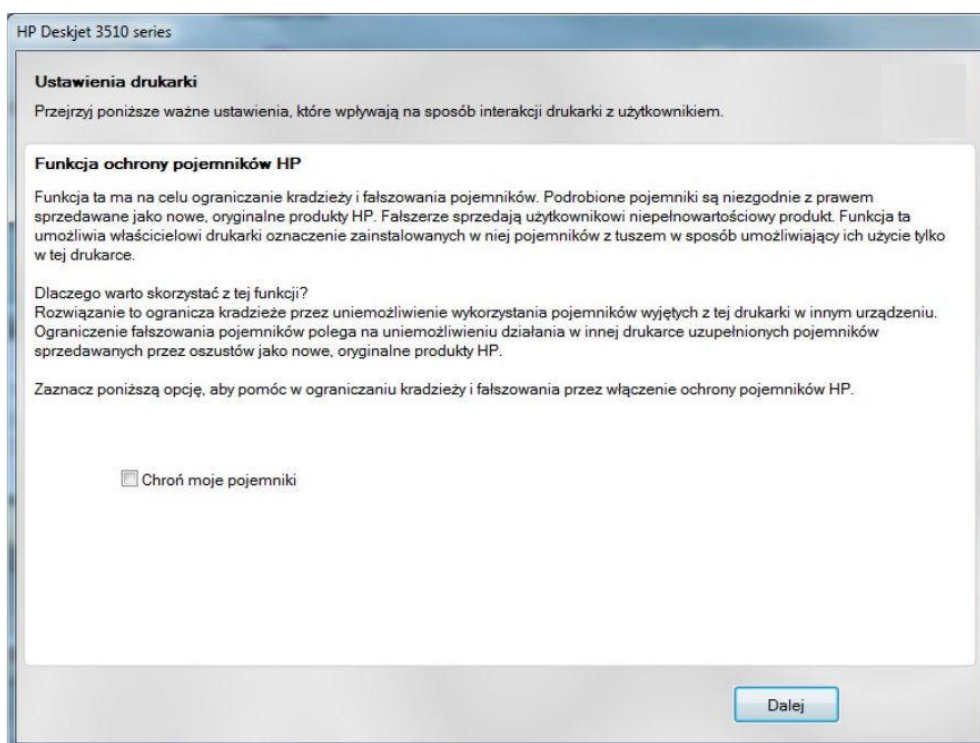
HP Deskjet 3510 series

Ustawienia drukarki

Przejrzyj poniższe ważne ustawienia, które wpływają na sposób interakcji drukarki z użytkownikiem.

Funkcja ochrony pojemników HP

Funkcja ta ma na celu ograniczanie kradzieży i fałszowania pojemników. Podrobione pojemniki są niezgodnie z prawem sprzedawane jako nowe, oryginalne produkty HP. Fałszerze sprzedają użytkownikowi niepełnowartościowy produkt. Funkcja ta umożliwia właścicielowi drukarki oznaczenie zainstalowanych w niej pojemników z tuszem w sposób umożliwiający ich użycie tylko w tej drukarce.

Dlaczego warto skorzystać z tej funkcji?
Rozwiązanie to ogranicza kradzieże przez uniemożliwienie wykorzystania pojemników wyjętych z tej drukarki w innym urządzeniu. Ograniczenie fałszowania pojemników polega na uniemożliwieniu działania w innej drukarce uzupełnionych pojemników sprzedawanych przez oszustów jako nowe, oryginalne produkty HP.

Zaznacz poniższą opcję, aby pomóc w ograniczaniu kradzieży i fałszowania przez włączenie ochrony pojemników HP.

Chroń moje pojemniki

Dalej